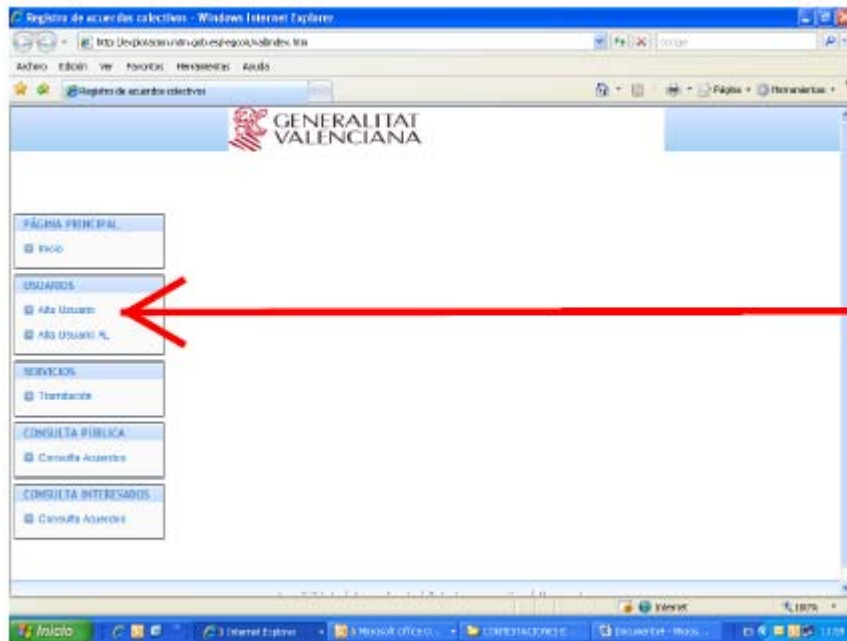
Registro de acuerdos colectivos - Windows Internet Explorer

http://explotacion.ntm.gob.es/regcon/indexa.htm

Google

Archivo Edición Ver Favoritos Herramientas Ayuda

Registro de acuerdos colectivos

Página Herramientas

GENERALITAT VALENCIANA

PÁGINA PRINCIPAL

Inicio

USUARIOS

Alta Usuario

Alta Usuario AL

SERVICIOS

Tramitación

CONSULTA PÚBLICA

Consulta Acuerdos

CONSULTA INTERESADOS

Consulta Acuerdos

Internet

100%

Inicio

3 Internet Explorer

3 Microsoft Office O...

CONTESTACIONES C...

Documento4 - Micro...

ES

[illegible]